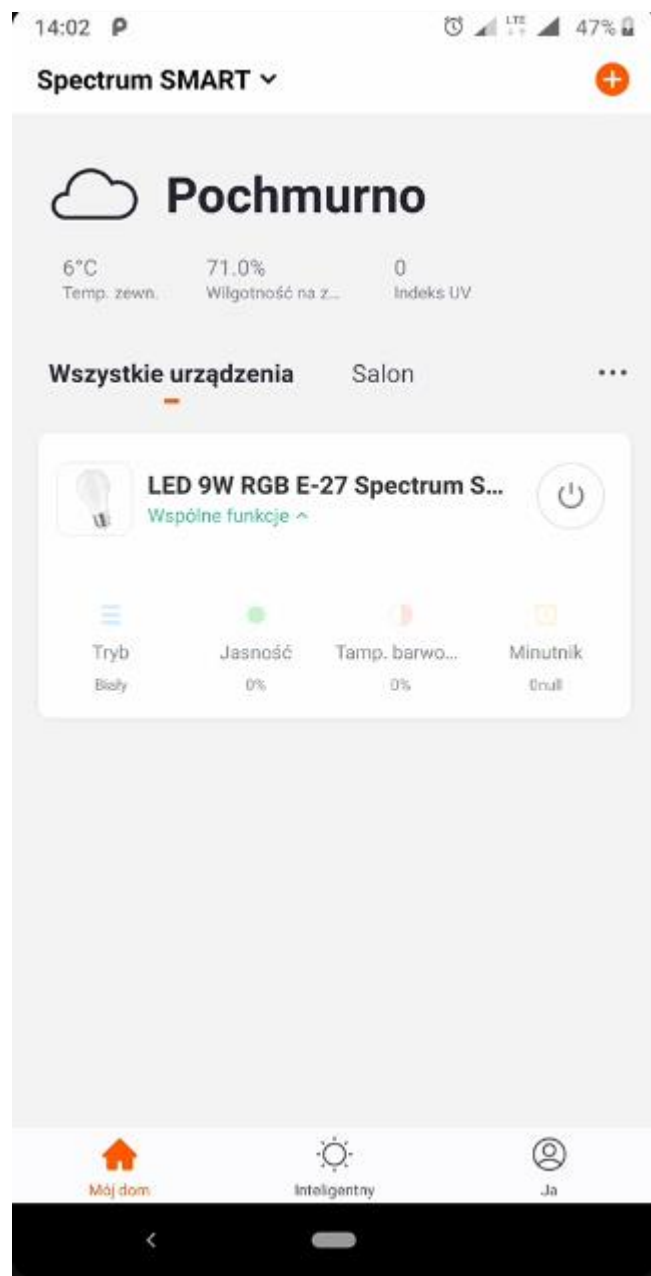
14:02 P
47%

Spectrum SMART ˅

Pochmurno

6°C
Temp. zewn.

71.0%
Wilgotność na z...

0
Indeks UV

Wszystkie urządzenia Salon ···

LED 9W RGB E-27 Spectrum S...
Wspólne funkcje ^

Tryb
Biały

Jasność
0%

Tamp. barwo...
0%

Minutnik
0null

Mój dom
Inteligentny
Ja